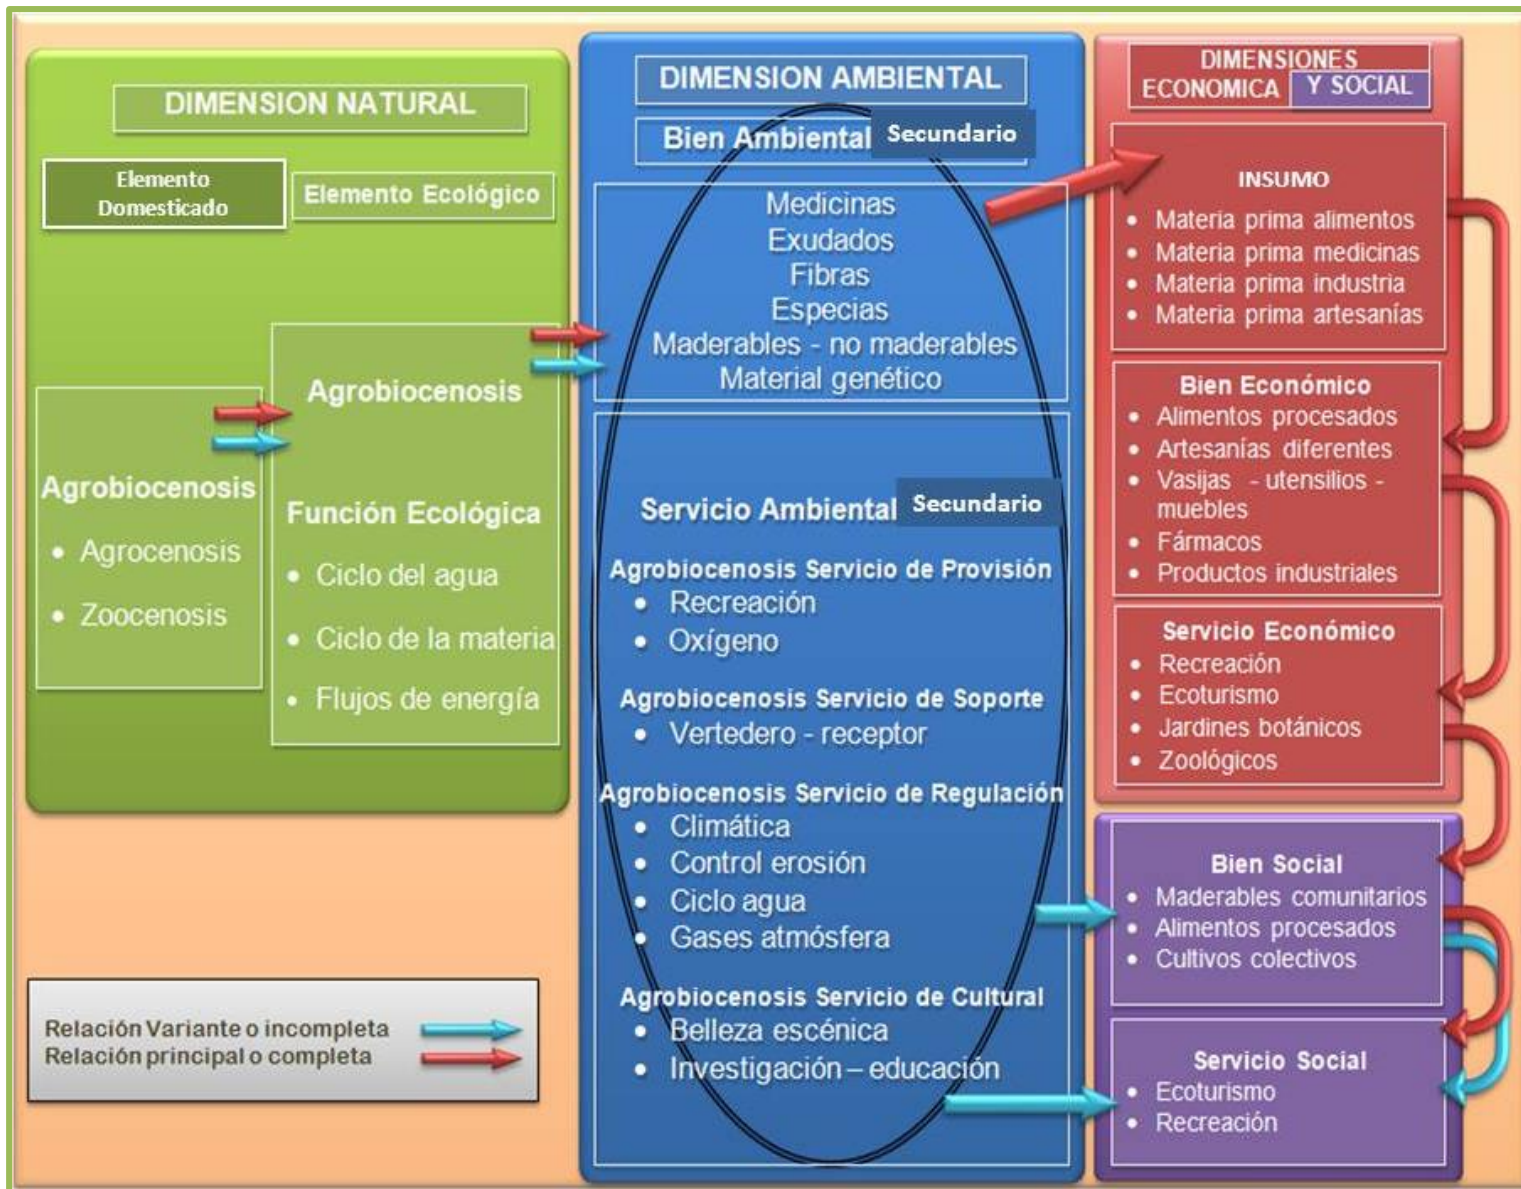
DIMENSION NATURAL

Elemento Domesticado

Elemento Ecológico

Agrobiocenosis
- Agrocenosis
- Zoocenosis

Agrobiocenosis

Función Ecológica
- Ciclo del agua
- Ciclo de la materia
- Flujos de energía

Relación Variante o incompleta
Relación principal o completa

DIMENSION AMBIENTAL

Bien Ambiental Secundario

Medicinas
Exudados
Fibras
Especias
Maderables - no maderables
Material genético

Servicio Ambiental Secundario

Agrobiocenosis Servicio de Provisión
- Recreación
- Oxígeno

Agrobiocenosis Servicio de Soporte
- Vertedero - receptor

Agrobiocenosis Servicio de Regulación
- Climática
- Control erosión
- Ciclo agua
- Gases atmósfera

Agrobiocenosis Servicio de Cultural
- Belleza escénica
- Investigación – educación

DIMENSIONES ECONOMICA Y SOCIAL

INSUMO
- Materia prima alimentos
- Materia prima medicinas
- Materia prima industria
- Materia prima artesanías

Bien Económico
- Alimentos procesados
- Artesanías diferentes
- Vasijas - utensilios - muebles
- Fármacos
- Productos industriales

Servicio Económico
- Recreación
- Ecoturismo
- Jardines botánicos
- Zoológicos

Bien Social
- Maderables comunitarios
- Alimentos procesados
- Cultivos colectivos

Servicio Social
- Ecoturismo
- Recreación